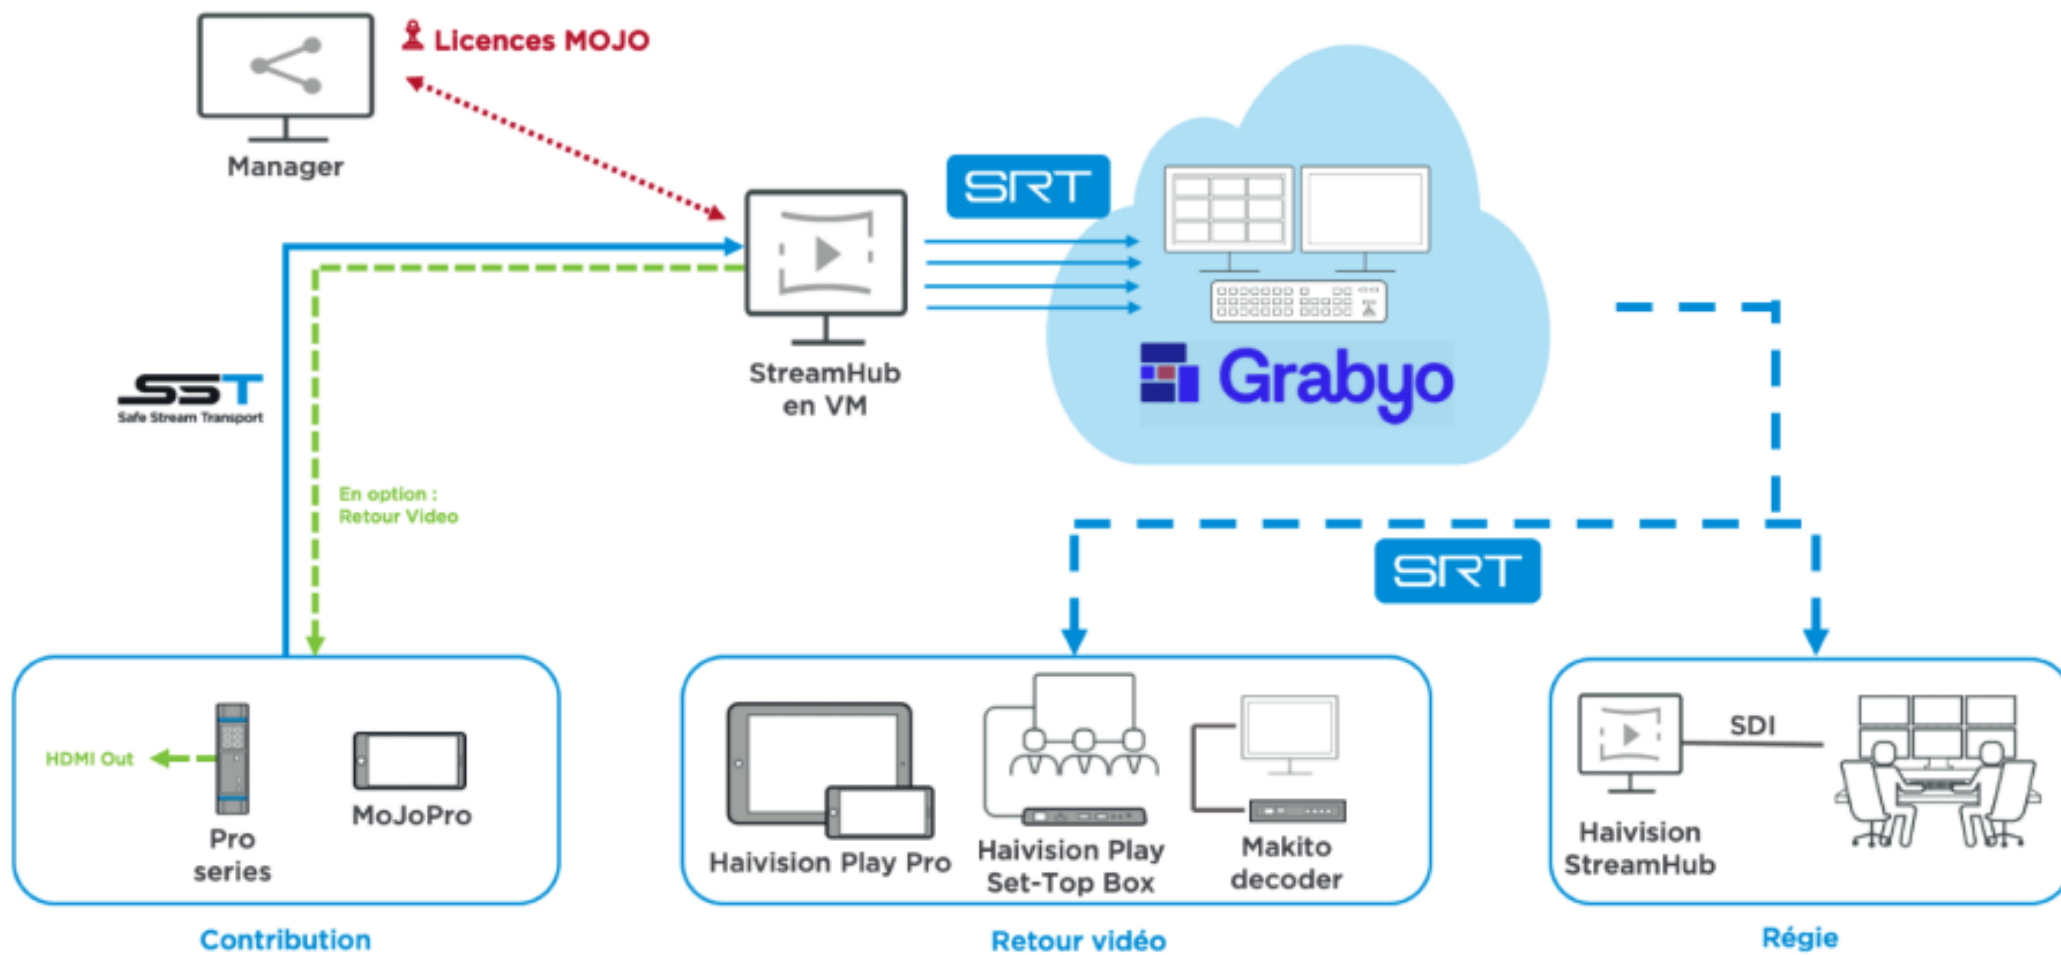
Manager

Licences MOJO

SRT

StreamHub en VM

Grabyo

SST
Safe Stream Transport

En option : Retour Video

SRT

HDMI Out

Pro series

MoJoPro

Contribution

Haivision Play Pro

Haivision Play Set-Top Box

Makito decoder

Retour vidéo

SDI

Haivision StreamHub

Régie